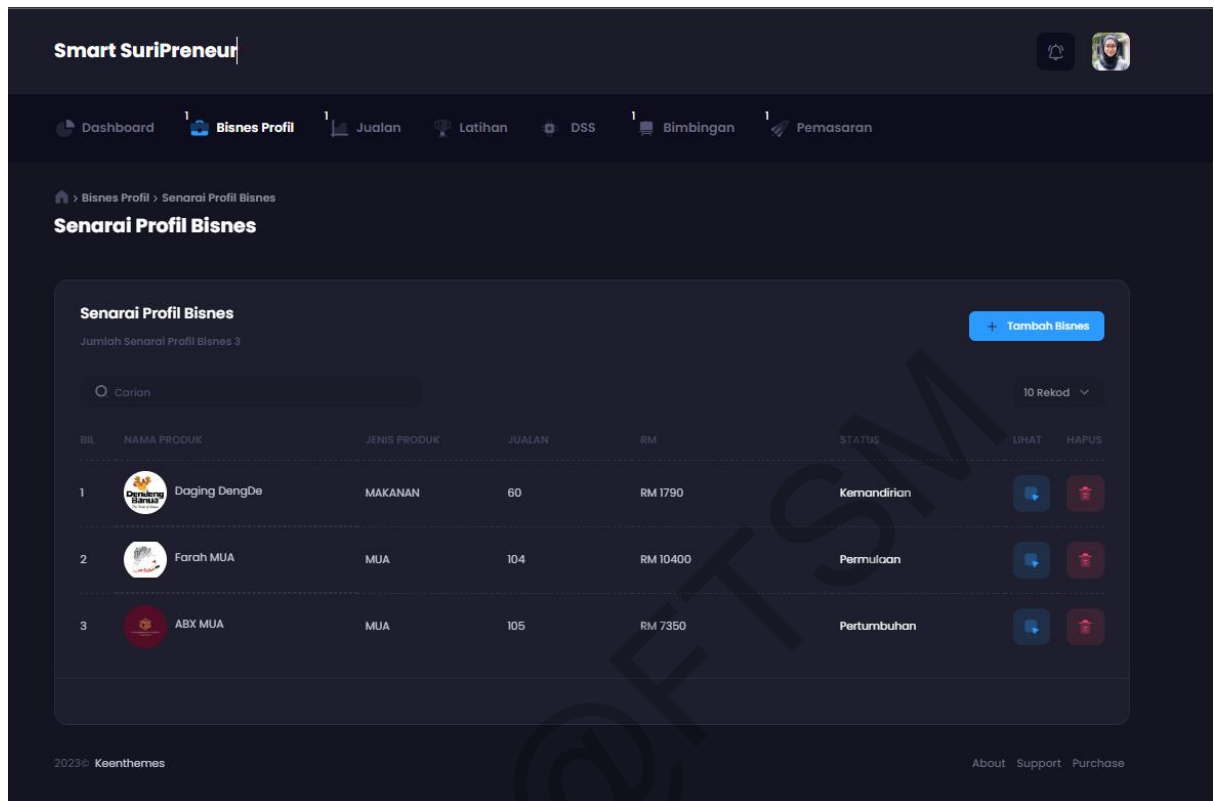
Smart SuriPreneur

Dashboard 1 Bisnes Profil 1 Jualan Latihan DSS 1 Bimbingan 1 Pemasaran

> Bisnes Profil > Senarai Profil Bisnes

Senarai Profil Bisnes

Senarai Profil Bisnes

Jumlah Senarai Profil Bisnes 3

+ Tambah Bisnes

Carian

10 Rekod

| BIL | NAMA PRODUK | JENIS PRODUK | JUALAN | RM | STATUS | LIHAT | HAPUS |
|---|---|---|---|---|---|---|---|
| 1 | Daging DengDe | MAKANAN | 60 | RM 1790 | Kemandirian | | |
| 2 | Farah MUA | MUA | 104 | RM 10400 | Permulaan | | |
| 3 | ABX MUA | MUA | 105 | RM 7350 | Pertumbuhan | | |

Denaleng Banua

@FTSM

2023© Keenthemes

About Support Purchase